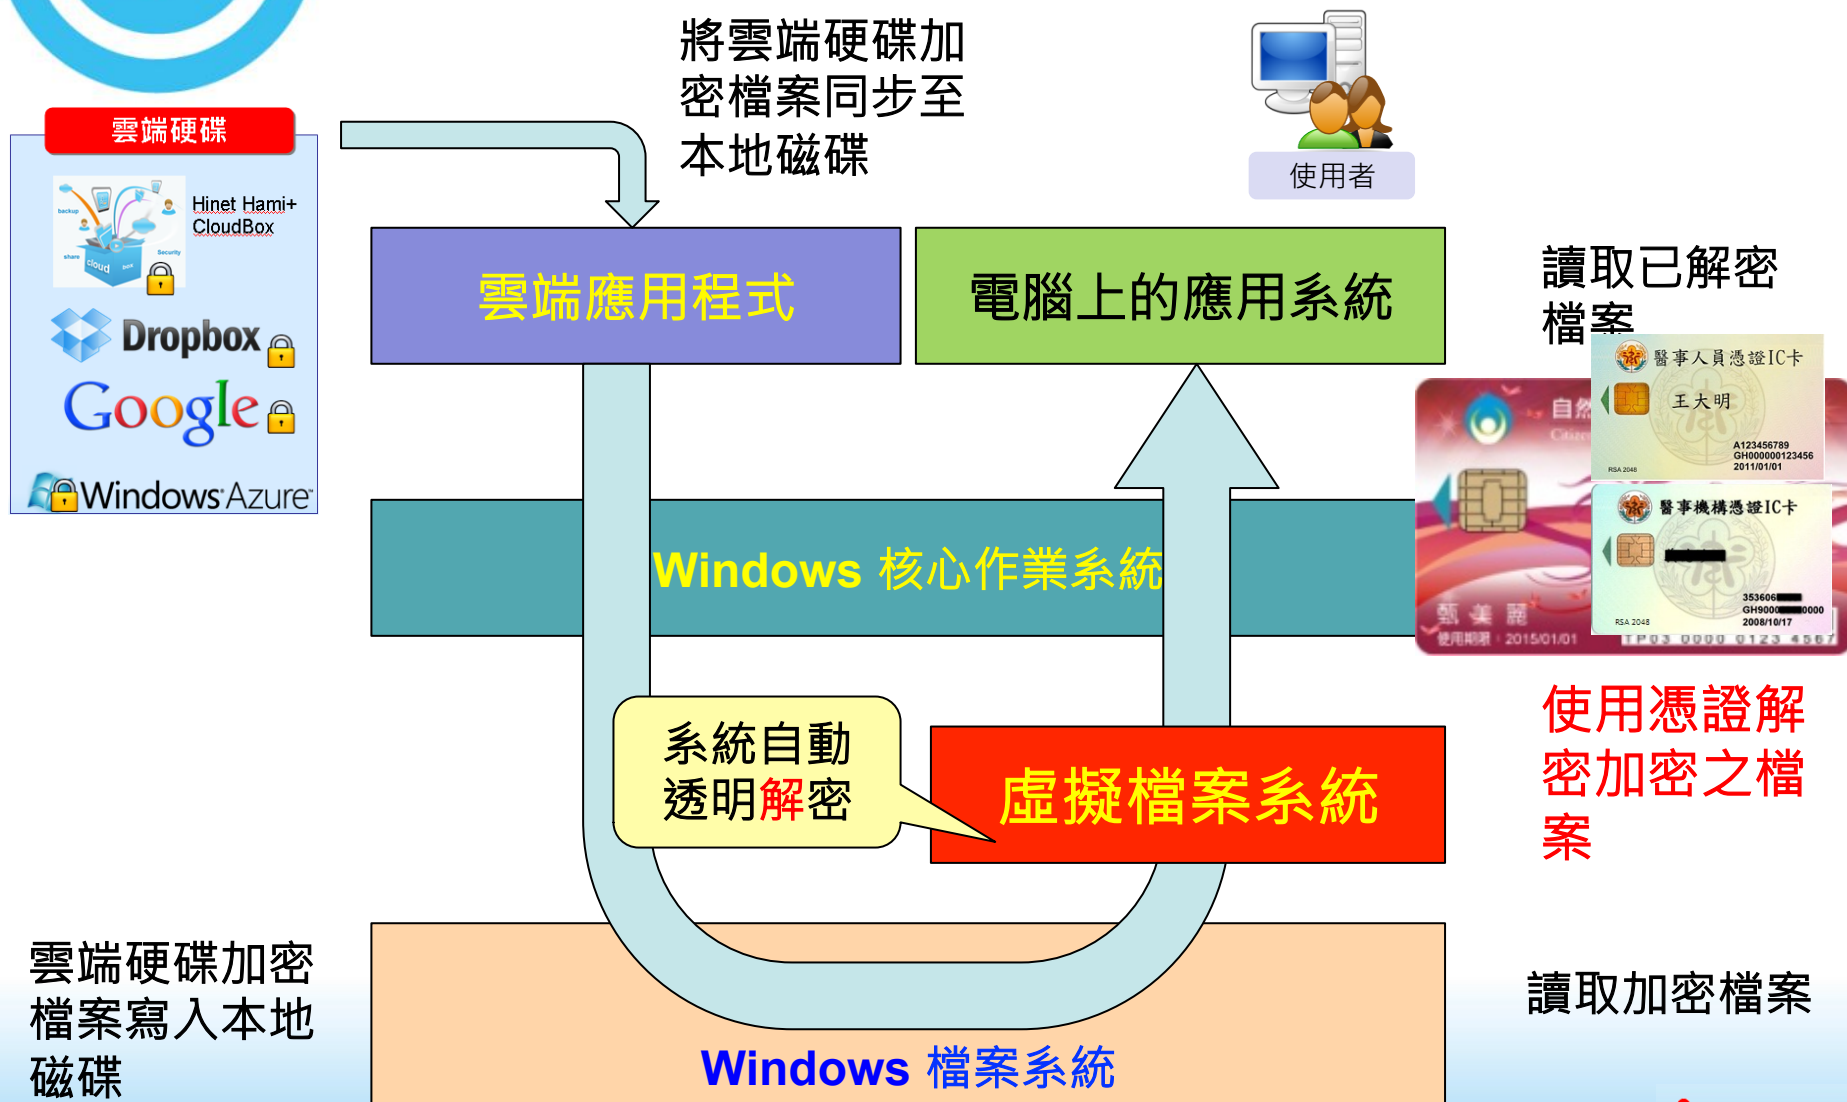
雲端硬碟

backup
share
cloud
box
Security

Hinet Hami+ CloudBox

Dropbox

Google

Windows Azure

將雲端硬碟加密檔案同步至本地磁碟

使用者

雲端應用程式

電腦上的應用系統

讀取已解密檔案

醫事人員憑證IC卡
王大明
A123456789
GH000000123456
2011/01/01
RSA 2048

醫事機構憑證IC卡
353606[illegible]
GH9000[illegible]0000
2008/10/17
RSA 2048

自然
Citize
甄美麗
使用期限：2015/01/01
TP03 0000 0123 4567

Windows 核心作業系統

系統自動透明解密

虛擬檔案系統

使用憑證解密加密之檔案

雲端硬碟加密檔案寫入本地磁碟

Windows 檔案系統

讀取加密檔案